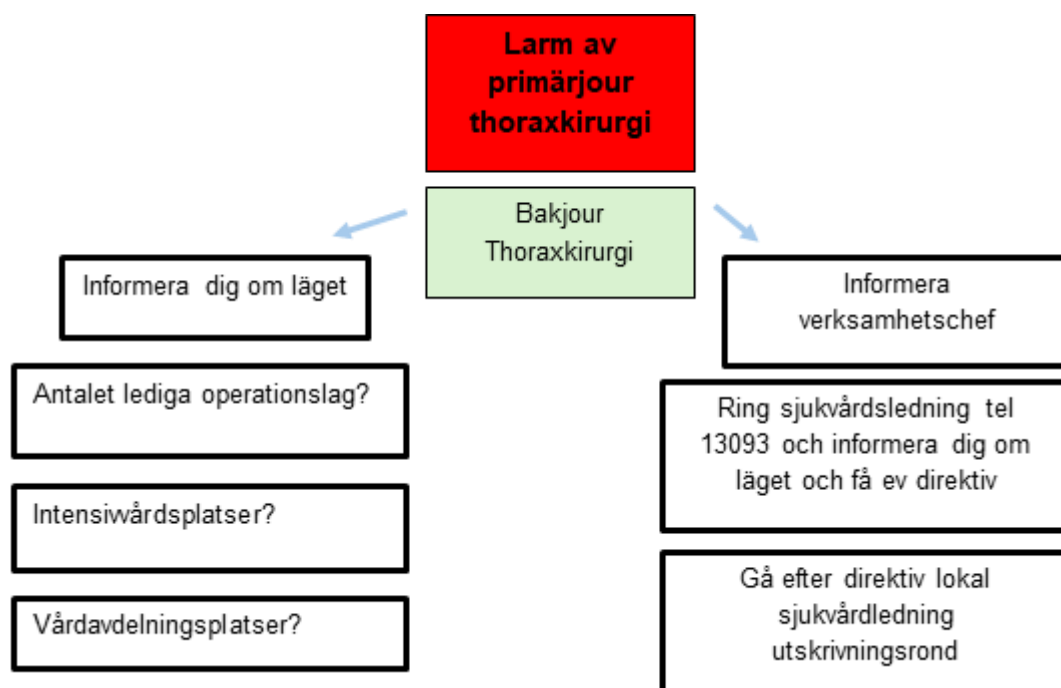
Larm av primärjour thoraxkirurgi

Bakjour Thoraxkirurgi

Informera dig om läget

Antalet lediga operationslag?

Intensiwårdsplatser?

Vårdavdelningsplatser?

Informera verksamhetschef

Ring sjukvårdsledning tel 13093 och informera dig om läget och få ev direktiv

Gå efter direktiv lokal sjukvårdledning utskrivningsrond